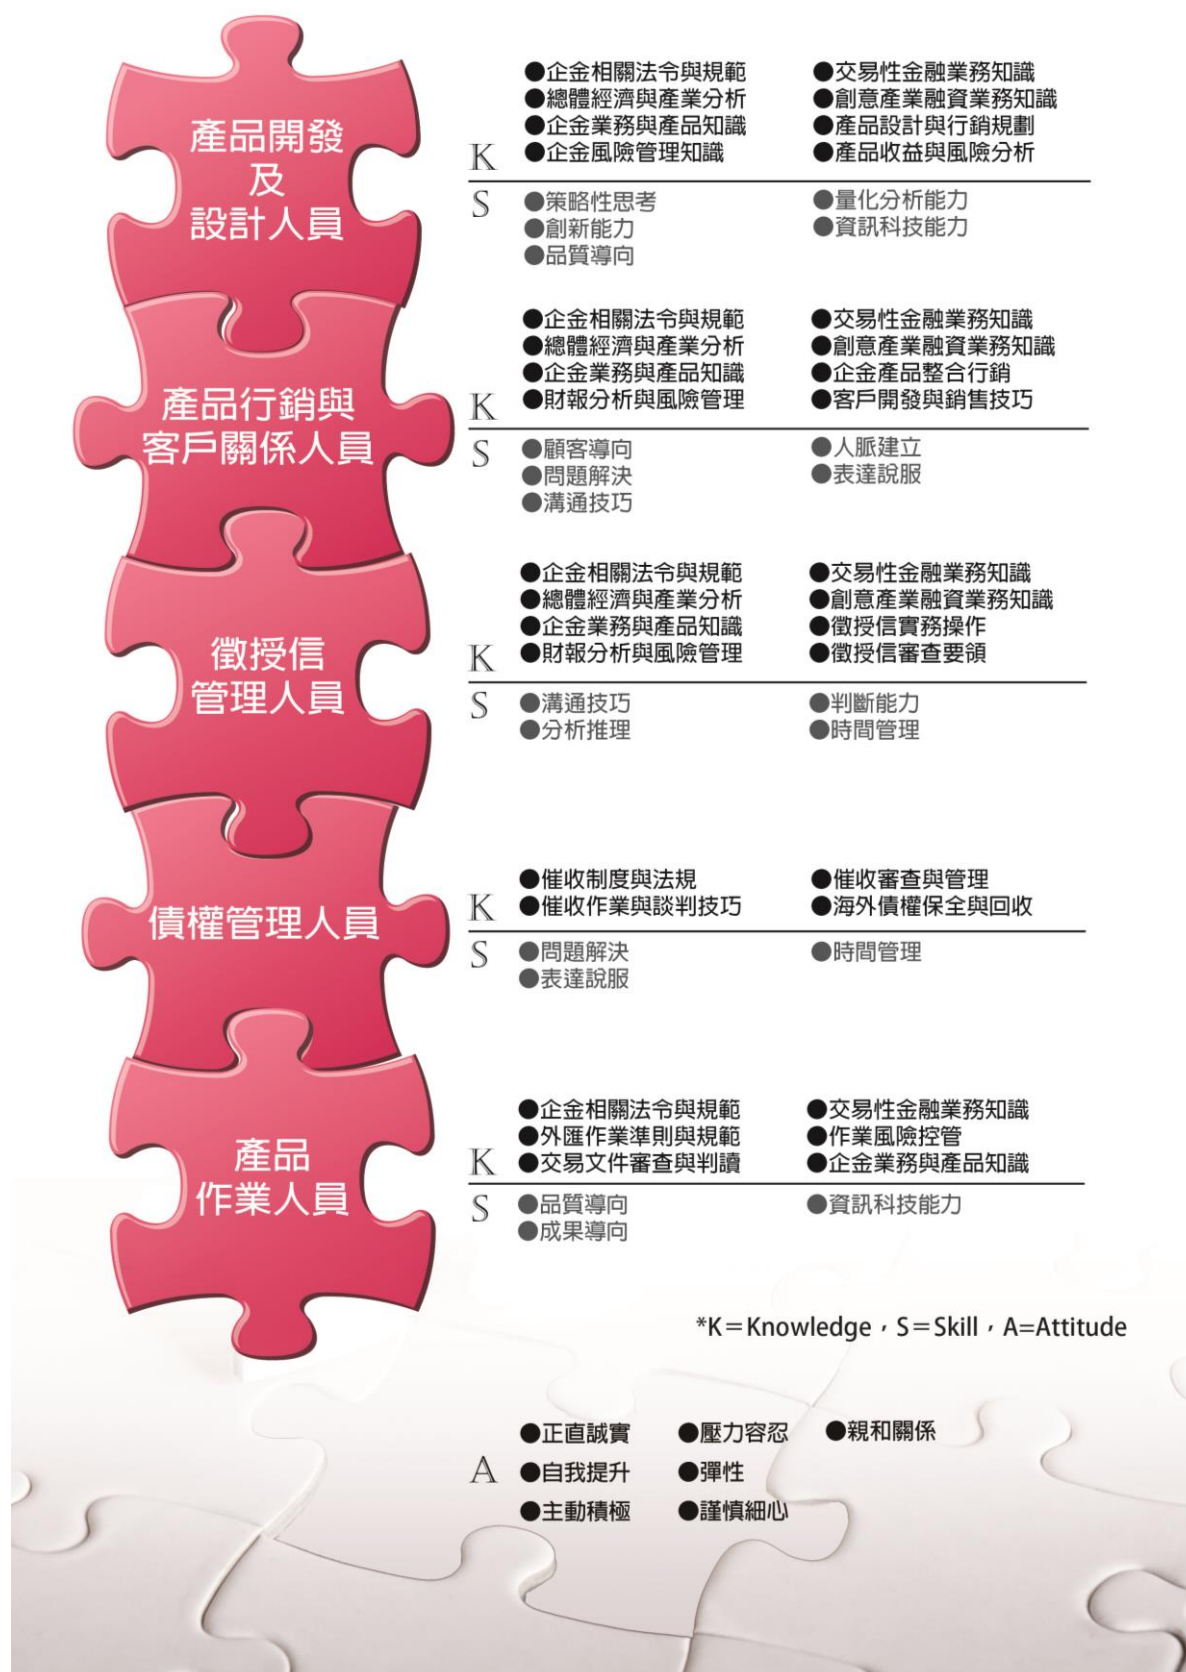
產品開發
及
設計人員

K
●企金相關法令與規範
●總體經濟與產業分析
●企金業務與產品知識
●企金風險管理知識
●交易性金融業務知識
●創意產業融資業務知識
●產品設計與行銷規劃
●產品收益與風險分析

S
●策略性思考
●創新能力
●品質導向
●量化分析能力
●資訊科技能力

產品行銷與
客戶關係人員

K
●企金相關法令與規範
●總體經濟與產業分析
●企金業務與產品知識
●財報分析與風險管理
●交易性金融業務知識
●創意產業融資業務知識
●企金產品整合行銷
●客戶開發與銷售技巧

S
●顧客導向
●問題解決
●溝通技巧
●人脈建立
●表達說服

徵授信
管理人員

K
●企金相關法令與規範
●總體經濟與產業分析
●企金業務與產品知識
●財報分析與風險管理
●交易性金融業務知識
●創意產業融資業務知識
●徵授信實務操作
●徵授信審查要領

S
●溝通技巧
●分析推理
●判斷能力
●時間管理

債權管理人員

K
●催收制度與法規
●催收作業與談判技巧
●催收審查與管理
●海外債權保全與回收

S
●問題解決
●表達說服
●時間管理

產品
作業人員

K
●企金相關法令與規範
●外匯作業準則與規範
●交易文件審查與判讀
●交易性金融業務知識
●作業風險控管
●企金業務與產品知識

S
●品質導向
●成果導向
●資訊科技能力

*K＝Knowledge，S＝Skill，A=Attitude

A
●正直誠實
●自我提升
●主動積極
●壓力容忍
●彈性
●謹慎細心
●親和關係